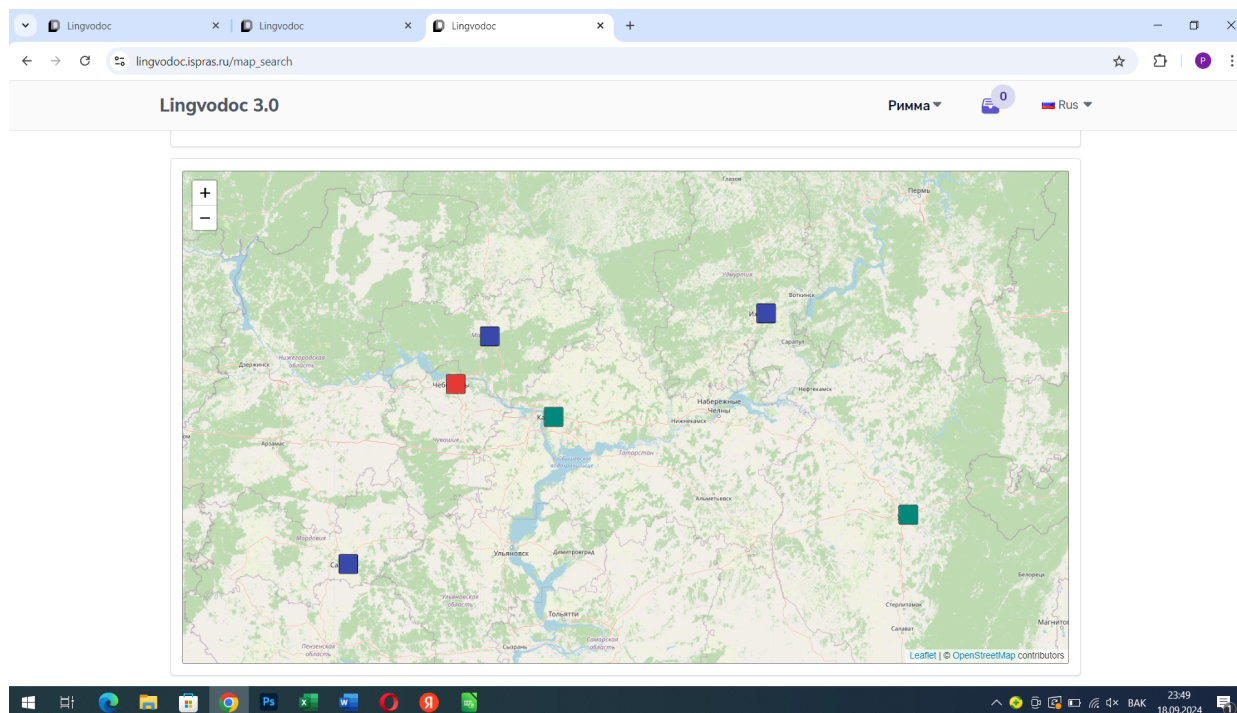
Lingvodoc
Lingvodoc
Lingvodoc
+
lingvodoc.ispras.ru/map_search
P
Lingvodoc 3.0
Римма
0
Rus
+
−
Глазов
Пермь
Удмуртия
Воткинск
Сарапул
Нижегородская область
Дзержинск
Чебо
Набережные Челны
Нефтекамск
Нижнекамск
Арзамас
Чувашия
Куйбышевское водохранилище
Татарстан
Альметьевск
Мордовия
Ульяновск
Димитровград
Са
Ульяновская область
Тольятти
Белорецк
Стерлитамак
Салават
Магнитог
Пензенская область
Самарская область
Сызрань
Leaflet | © OpenStreetMap contributors
BAK
23:49
18.09.2024